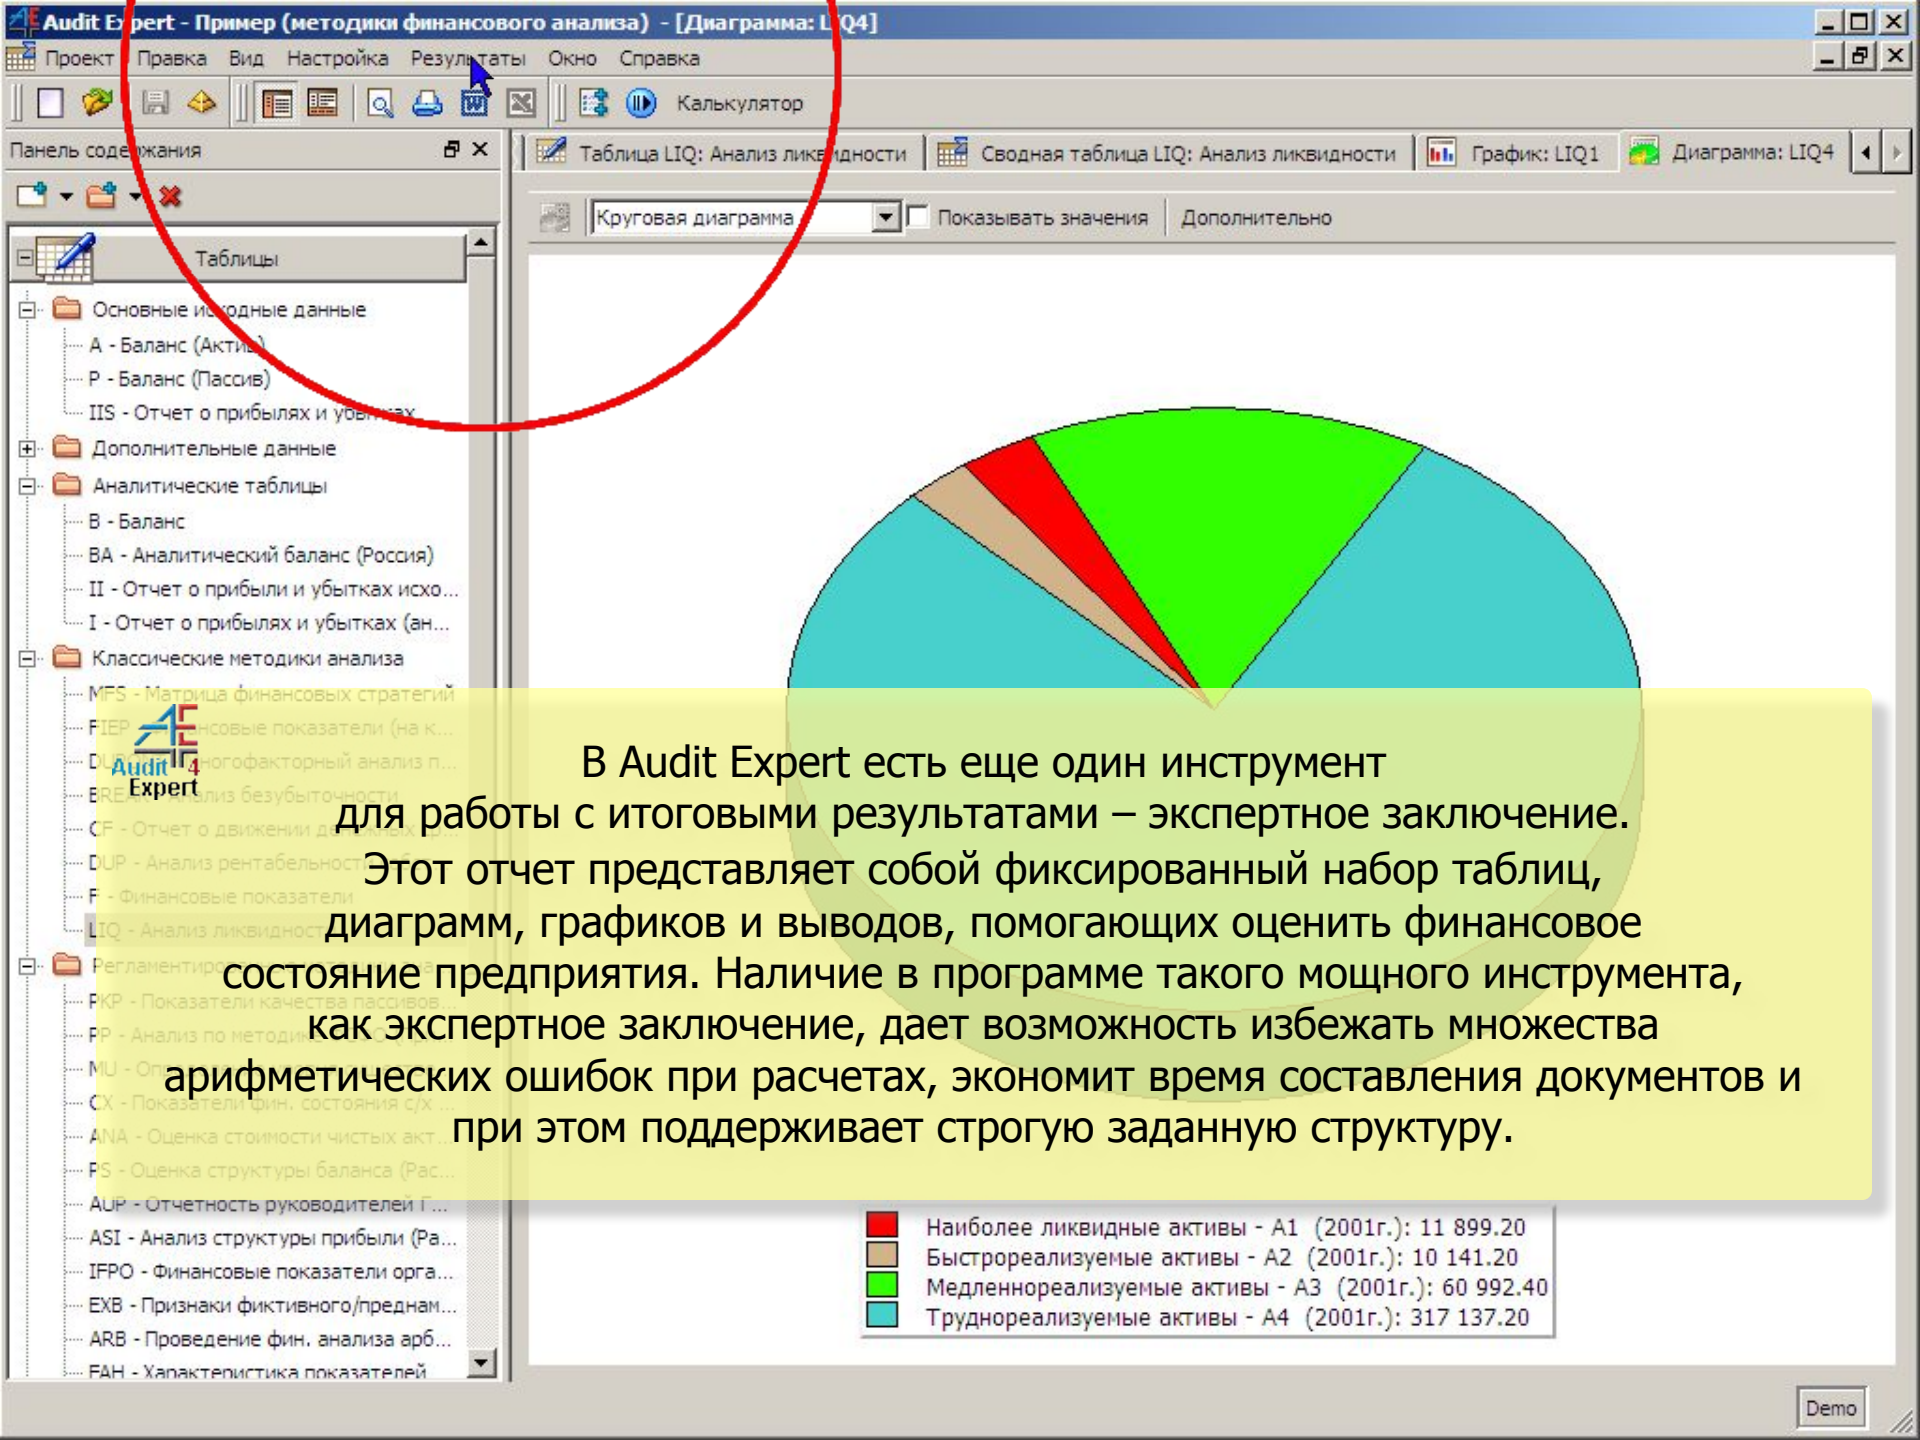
Audit E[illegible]pert - Пример (методики финансового анализа) - [Диаграмма: L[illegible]Q4]

Проект Правка Вид Настройка Результаты Окно Справка

Калькулятор

Панель содержания

Таблица LIQ: Анализ ликвидности | Сводная таблица LIQ: Анализ ликвидности | График: LIQ1 | Диаграмма: LIQ4

Круговая диаграмма | Показывать значения | Дополнительно

Таблицы

Основные исходные данные
A - Баланс (Актив)
P - Баланс (Пассив)
IIS - Отчет о прибылях и убытках
Дополнительные данные
Аналитические таблицы
B - Баланс
BA - Аналитический баланс (Россия)
II - Отчет о прибыли и убытках исхо...
I - Отчет о прибылях и убытках (ан...
Классические методики анализа
MFS - Матрица финансовых стратегий
FIEP - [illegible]нсовые показатели (на к...
D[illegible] - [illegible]огофакторный анализ п...
BREA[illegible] - Анализ безубыточности
CF - Отчет о движении де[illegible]
DUP - Анализ рентабельност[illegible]
F - Финансовые показатели
LIQ - Анализ ликвидност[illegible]
Регламентиро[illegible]
PKP - Показатели качества пассивов
PP - Анализ по методи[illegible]
MU - О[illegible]
CX - Показатели фин. состояния с/х
ANA - Оценка стоимости чистых акт...
PS - Оценка структуры баланса (Рас...
AUP - Отчетность руководителей Г...
ASI - Анализ структуры прибыли (Ра...
IFPO - Финансовые показатели орга...
EXB - Признаки фиктивного/преднам...
ARB - Проведение фин. анализа арб...
FAH - Характеристика показателей

Audit 4 Expert

В Audit Expert есть еще один инструмент для работы с итоговыми результатами – экспертное заключение. Этот отчет представляет собой фиксированный набор таблиц, диаграмм, графиков и выводов, помогающих оценить финансовое состояние предприятия. Наличие в программе такого мощного инструмента, как экспертное заключение, дает возможность избежать множества арифметических ошибок при расчетах, экономит время составления документов и при этом поддерживает строгую заданную структуру.

Наиболее ликвидные активы - A1 (2001г.): 11 899.20
Быстрореализуемые активы - A2 (2001г.): 10 141.20
Медленнореализуемые активы - A3 (2001г.): 60 992.40
Труднореализуемые активы - A4 (2001г.): 317 137.20

Demo